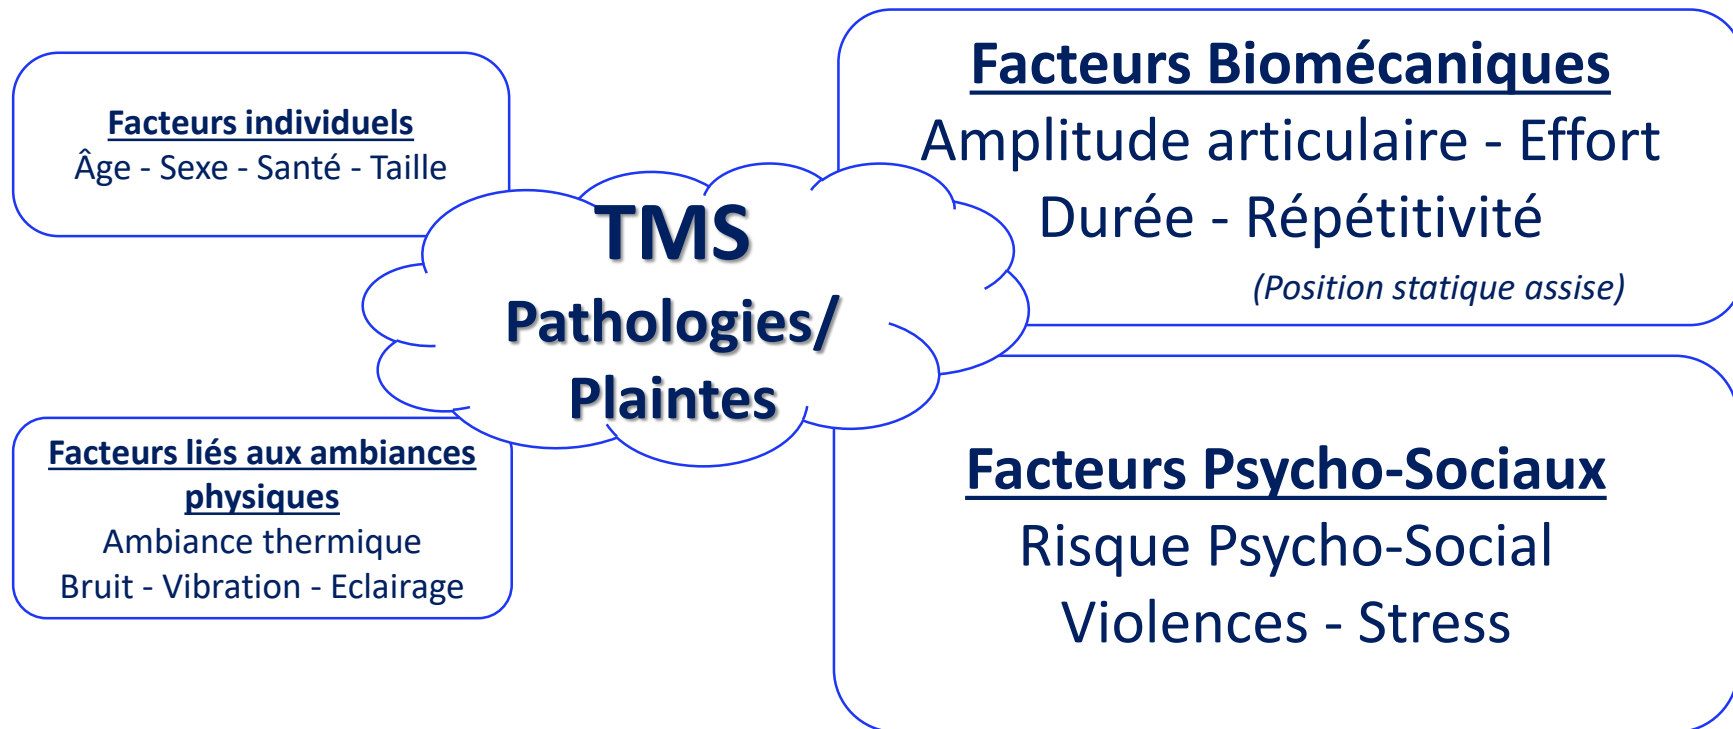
Facteurs individuels
Âge - Sexe - Santé - Taille

Facteurs Biomécaniques
Amplitude articulaire - Effort
Durée - Répétitivité
(Position statique assise)

TMS
Pathologies/
Plaintes

Facteurs liés aux ambiances physiques
Ambiance thermique
Bruit - Vibration - Eclairage

Facteurs Psycho-Sociaux
Risque Psycho-Social
Violences - Stress